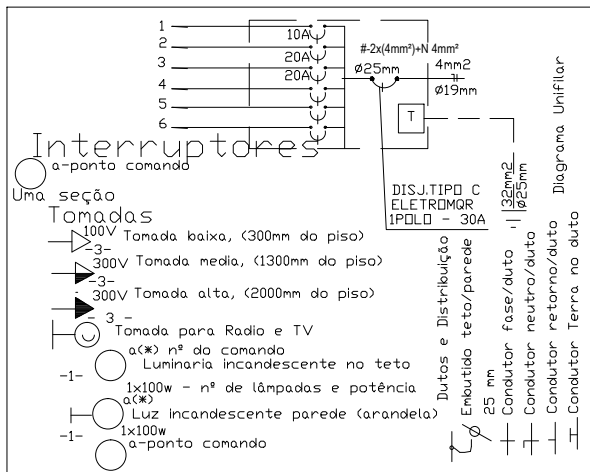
1
2
3
4
5
6
10A
20A
20A
#-2x(4mm²)+N 4mm²
ø25mm
4mm2
ø19mm
T
Interruptores
a-ponto comando
Uma seção
Tomadas
100V Tomada baixa, (300mm do piso)
-3-
300V Tomada media, (1300mm do piso)
-3-
300V Tomada alta, (2000mm do piso)
- 3 -
Tomada para Radio e TV
a(*) nº do comando
Luminaria incandescente no teto
-1-
1x100w - nº de lâmpadas e potência
a(*)
Luz incandescente parede (arandela)
-1-
1x100w
a-ponto comando
DISJ.TIPO C
ELETROMQR
1POLO - 30A
Dutos e Distribuição
Embutido teto/parede
25 mm
Condutor fase/duto
$\frac{32mm2}{ø25mm}$
Condutor neutro/duto
Condutor retorno/duto
Condutor Terra no duto
Diagrama Unifilar